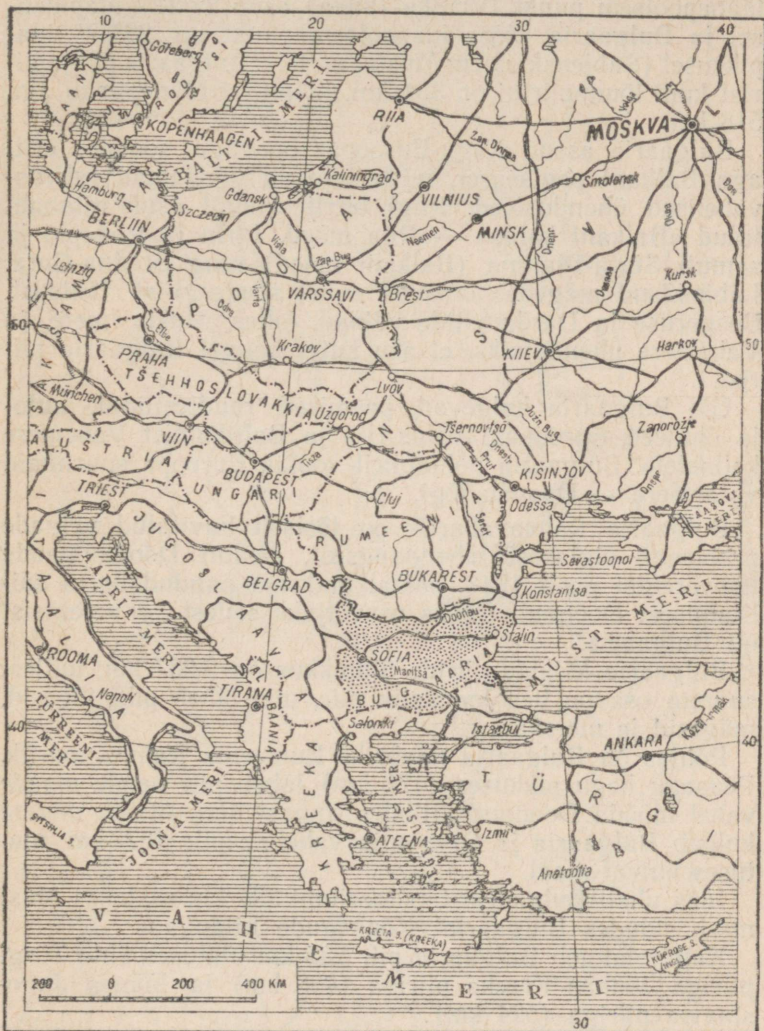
10
20
30
40
Göteborg
KOPENHAAGEN
BALTI MERI
RIIA
MOSKVA
Hamburg
Gdansk
Kaliningrad
VILNIUS
Smolensk
BERLIIN
Szczecin
MINSK
Leipzig
VARSSAVI
Brest
Kursk
POOLA
50
PRAHA
Krakov
KIIEV
Harkov
50
TŠEHHOSLOVAKKIA
Lvov
München
Užgorod
Tšernovtsõ
Zaporožje
AUSTRIA
VIIN
BUDAPEST
UNGARI
KIŠINJOV
Cluj
Odessa
TRIEST
RUMEENIA
AASOVI MERI
Sevastopol
JUGOSLAAVIA
BELGRAD
BUKAREST
Konstantsa
ADRIA MERI
MUST MERI
SOFIA
Stalin
ROOMA
BULGAARIA
Napoli
TIRANA
ALBAANIA
ITAALIA
Saloniki
Istanbul
ANKARA
40
TÜRRENI MERI
40
KREEKA
TÜRGI
SITSIILIA S.
JOONIA MERI
ATEENA
Izmir
Anatoolia
VAHEMERI
KREETA S. (KREEKA)
KÜPROS S.
200
0
200
400 KM
30